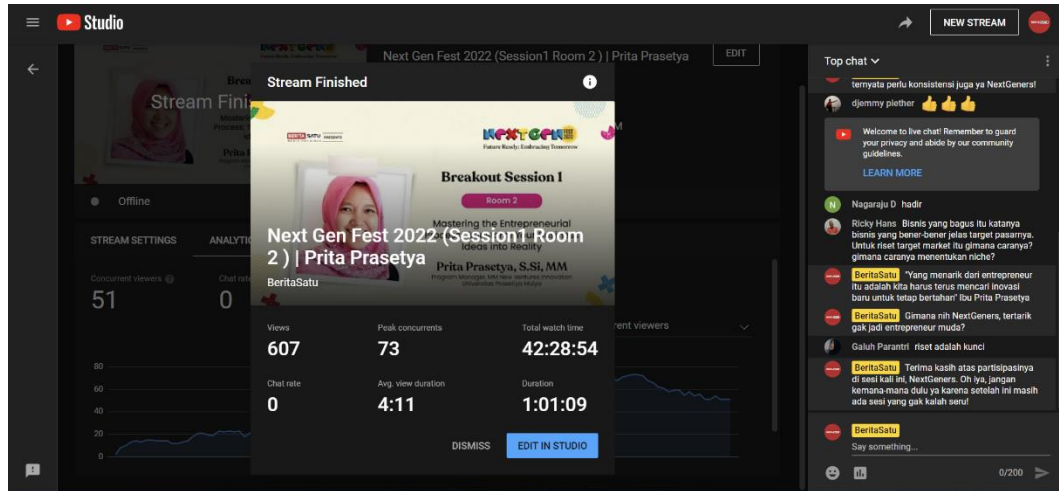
Studio

NEW STREAM

Next Gen Fest 2022 (Session1 Room 2 ) | Prita Prasetya

EDIT

Stream Fini

Offline

STREAM SETTINGS

ANALYTI

Concurrent viewers

51

Chat rate

0

80
60
40
20
0

Stream Finished

BERITA SATU

NEXT GEN

Future Ready: Embracing Tomorrow

Breakout Session 1

Room 2

Mastering the Entrepreneurial

Ideas into Reality

Prita Prasetya, S.Si, MM

Next Gen Fest 2022 (Session1 Room 2 ) | Prita Prasetya

BeritaSatu

| Views | Peak concurrents | Total watch time |
|---|---|---|
| 607 | 73 | 42:28:54 |
| Chat rate | Avg. view duration | Duration |
| 0 | 4:11 | 1:01:09 |

DISMISS

EDIT IN STUDIO

rent viewers

Top chat

ternyata perlu konsistensi juga ya NextGeners!

djemmy piether 👍👍👍

Welcome to live chat! Remember to guard your privacy and abide by our community guidelines.

LEARN MORE

Nagaraju D hadir

Ricky Hans Bisnis yang bagus itu katanya bisnis yang bener-bener jelas target pasarnya. Untuk riset target market itu gimana caranya? gimana caranya menentukan niche?

BeritaSatu "Yang menarik dari entrepreneur itu adalah kita harus terus mencari inovasi baru untuk tetap bertahan" Ibu Prita Prasetya

BeritaSatu Gimana nih NextGeners, tertarik gak jadi entrepreneur muda?

Galuh Parantri riset adalah kunci

BeritaSatu Terima kasih atas partisipasinya di sesi kali ini, NextGeners. Oh iya, jangan kemana-mana dulu ya karena setelah ini masih ada sesi yang gak kalah seru!

BeritaSatu

Say something...

0/200